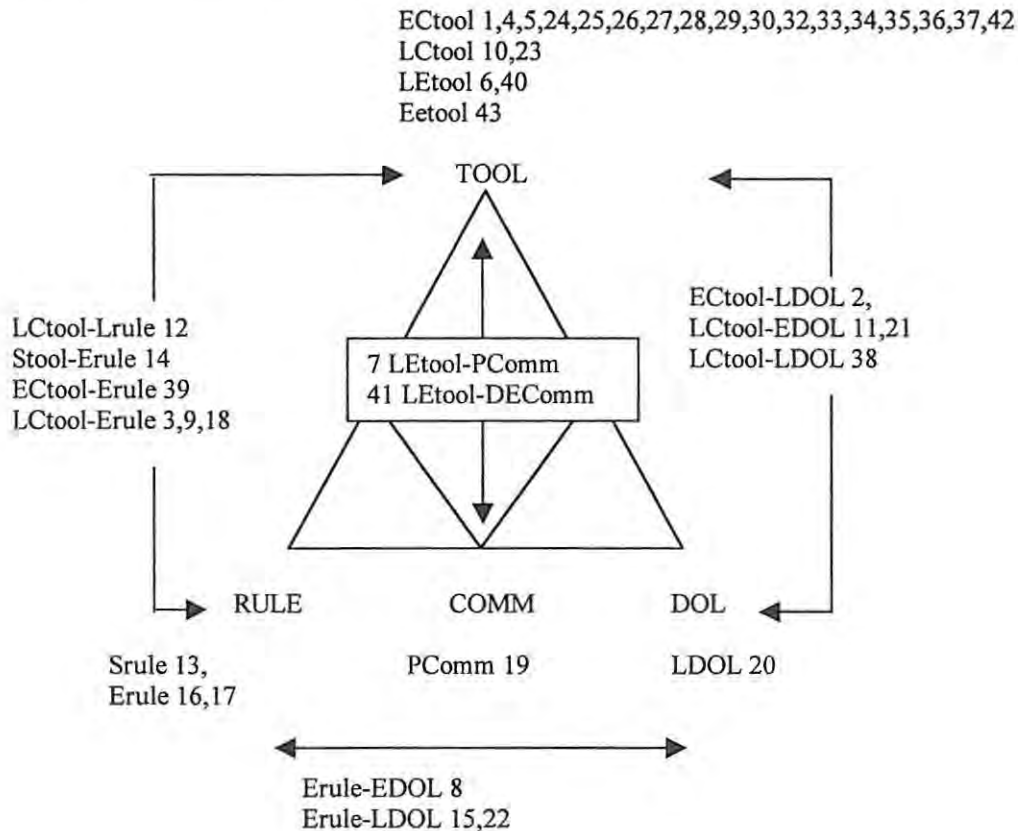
ECtool 1,4,5,24,25,26,27,28,29,30,32,33,34,35,36,37,42
LCtool 10,23
LEtool 6,40
Eetool 43

TOOL

LCtool-Lrule 12
Stool-Erule 14
ECtool-Erule 39
LCtool-Erule 3,9,18

7 LEtool-PComm
41 LEtool-DEComm

ECtool-LDOL 2,
LCtool-EDOL 11,21
LCtool-LDOL 38

RULE

COMM

DOL

Srule 13,
Erule 16,17

PComm 19

LDOL 20

Erule-EDOL 8
Erule-LDOL 15,22